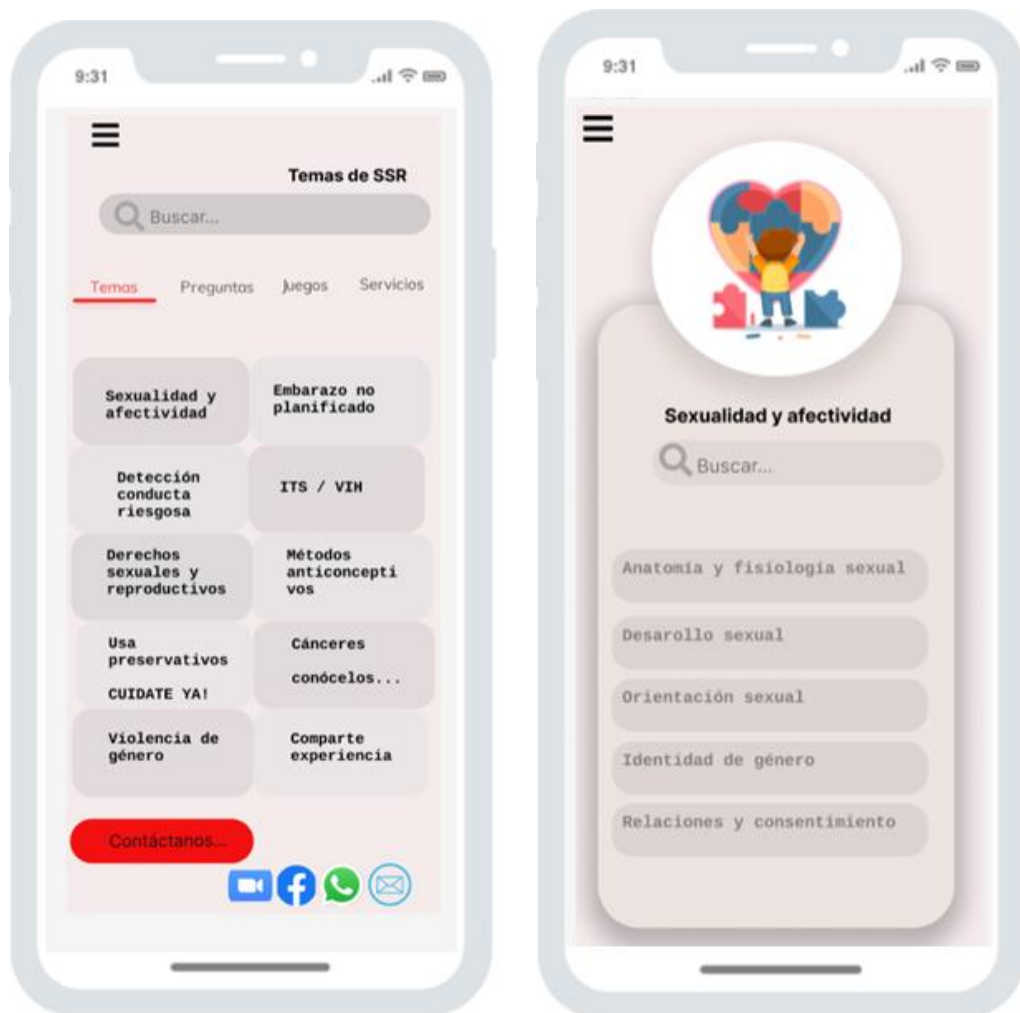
9:31

Temas de SSR

Buscar...

Temas Preguntas Juegos Servicios

Sexualidad y afectividad

Embarazo no planificado

Detección conducta riesgosa

ITS / VIH

Derechos sexuales y reproductivos

Métodos anticonceptivos

Usa preservativos

CUIDATE YA!

Cánceres

conócelos...

Violencia de género

Comparte experiencia

Contáctanos...

9:31

Sexualidad y afectividad

Buscar...

Anatomía y fisiología sexual

Desarollo sexual

Orientación sexual

Identidad de género

Relaciones y consentimiento